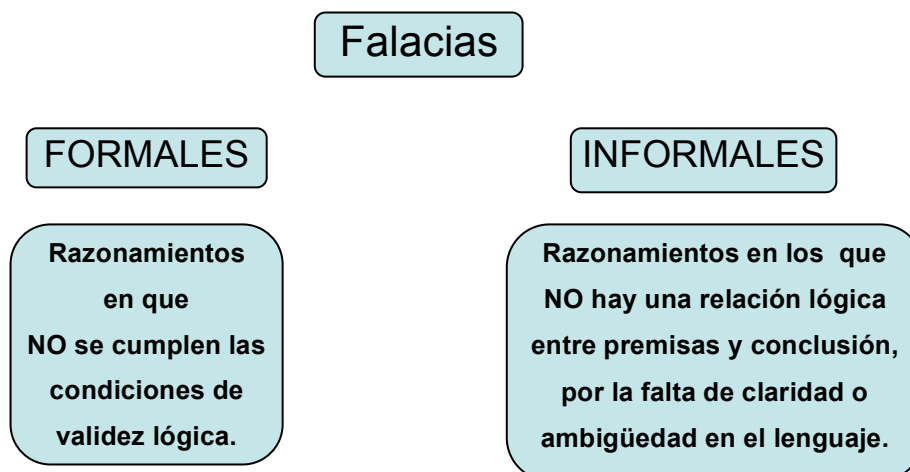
Falacias

FORMALES

Razonamientos en que NO se cumplen las condiciones de validez lógica.

INFORMALES

Razonamientos en los que NO hay una relación lógica entre premisas y conclusión, por la falta de claridad o ambigüedad en el lenguaje.